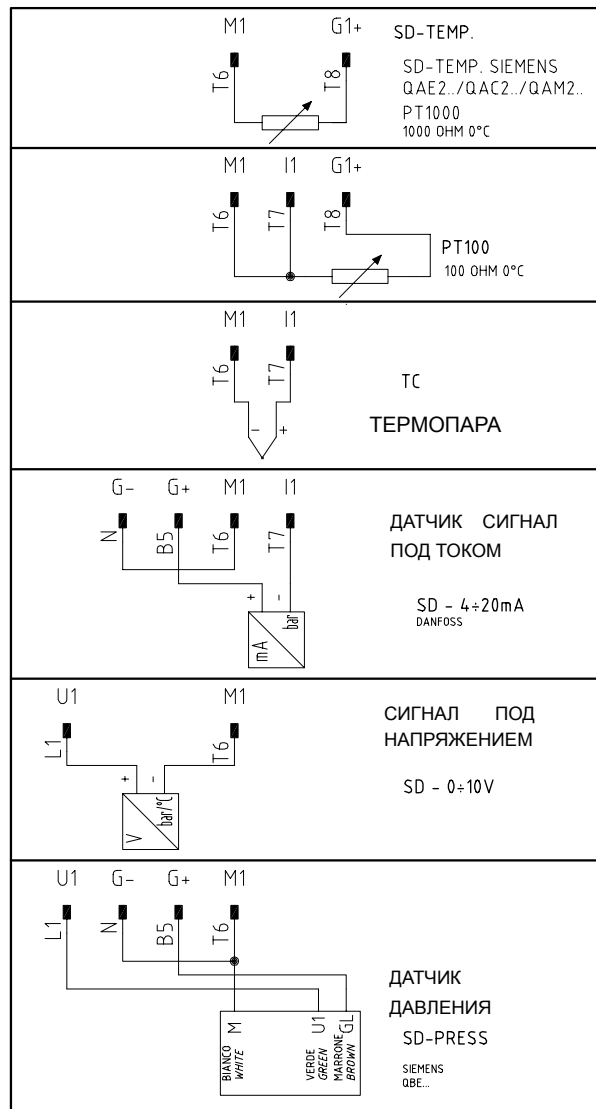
M1 G1+
T6 T8
SD-TEMP.
SD-TEMP. SIEMENS
QAE2../QAC2../QAM2..
PT1000
1000 OHM 0°C

M1 I1 G1+
T6 T7 T8
PT100
100 OHM 0°C

M1 I1
T6 T7
– +
TC
ТЕРМОПАРА

G– G+ M1 I1
N B5 T6 T7
+ -
mA bar
ДАТЧИК СИГНАЛ ПОД ТОКОМ
SD - 4÷20mA
DANFOSS

U1 M1
L1 T6
+ -
V bar/°C
СИГНАЛ ПОД НАПРЯЖЕНИЕМ
SD - 0÷10V

U1 G– G+ M1
L1 N B5 T6
M U1 GL
BIANCO WHITE
VERDE GREEN
MARRONE BROWN
ДАТЧИК ДАВЛЕНИЯ
SD-PRESS
SIEMENS
QBE...